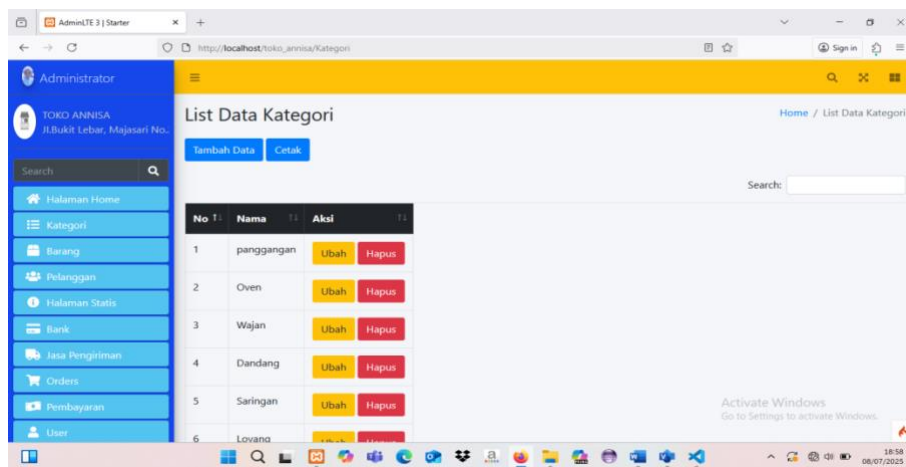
AdminLTE 3 | Starter
http://localhost/toko_annisa/Kategori
Sign in

Administrator
TOKO ANNISA
Jl.Bukit Lebar, Majasari No..
Search
Halaman Home
Kategori
Barang
Pelanggan
Halaman Statis
Bank
Jasa Pengiriman
Orders
Pembayaran
User

List Data Kategori
Home / List Data Kategori
Tambah Data Cetak
Search:

| No | Nama | Aksi |
|---|---|---|
| 1 | panggangan | Ubah Hapus |
| 2 | Oven | Ubah Hapus |
| 3 | Wajan | Ubah Hapus |
| 4 | Dandang | Ubah Hapus |
| 5 | Saringan | Ubah Hapus |
| 6 | Loyang | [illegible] |

Activate Windows
Go to Settings to activate Windows.

18:38
08/07/2025